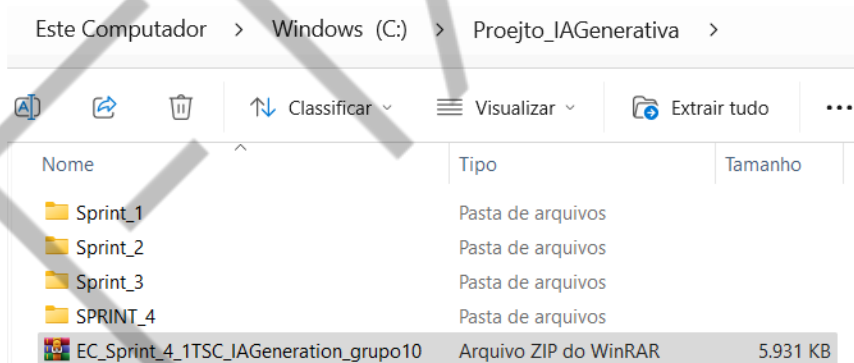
Este Computador > Windows (C:) > Proejto_IAGenerativa >

Classificar Visualizar Extrair tudo ...

| Nome | Tipo | Tamanho |
|---|---|---|
| Sprint_1 | Pasta de arquivos | |
| Sprint_2 | Pasta de arquivos | |
| Sprint_3 | Pasta de arquivos | |
| SPRINT_4 | Pasta de arquivos | |
| EC_Sprint_4_1TSC_IAGeneration_grupo10 | Arquivo ZIP do WinRAR | 5.931 KB |